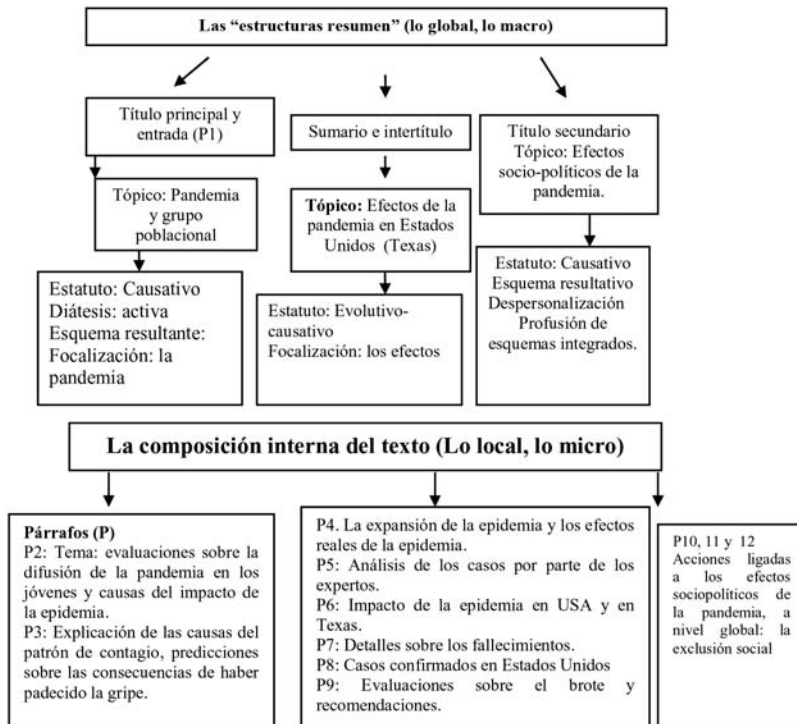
Las “estructuras resumen” (lo global, lo macro)

Título principal y entrada (P1)

Tópico: Pandemia y grupo poblacional

Estatuto: Causativo
Diátesis: activa
Esquema resultante:
Focalización: la pandemia

Sumario e intertítulo

**Tópico:** Efectos de la pandemia en Estados Unidos (Texas)

Estatuto: Evolutivo-causativo
Focalización: los efectos

Título secundario
Tópico: Efectos socio-políticos de la pandemia.

Estatuto: Causativo
Esquema resultativo
Despersonalización
Profusión de esquemas integrados.

La composición interna del texto (Lo local, lo micro)

**Párrafos (P)**
P2: Tema: evaluaciones sobre la difusión de la pandemia en los jóvenes y causas del impacto de la epidemia.
P3: Explicación de las causas del patrón de contagio, predicciones sobre las consecuencias de haber padecido la gripe.

P4. La expansión de la epidemia y los efectos reales de la epidemia.
P5: Análisis de los casos por parte de los expertos.
P6: Impacto de la epidemia en USA y en Texas.
P7: Detalles sobre los fallecimientos.
P8: Casos confirmados en Estados Unidos
P9: Evaluaciones sobre el brote y recomendaciones.

P10, 11 y 12
Acciones ligadas a los efectos sociopolíticos de la pandemia, a nivel global: la exclusión social